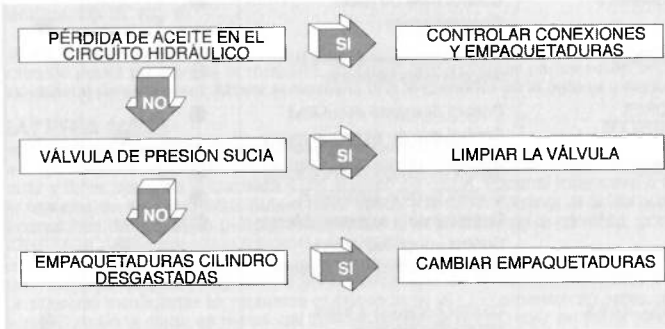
PÉRDIDA DE ACEITE EN EL CIRCUITO HIDRÁULICO

SI

CONTROLAR CONEXIONES Y EMPAQUETADURAS

NO

VÁLVULA DE PRESIÓN SUCIA

SI

LIMPIAR LA VÁLVULA

NO

EMPAQUETADURAS CILINDRO DESGASTADAS

SI

CAMBIAR EMPAQUETADURAS